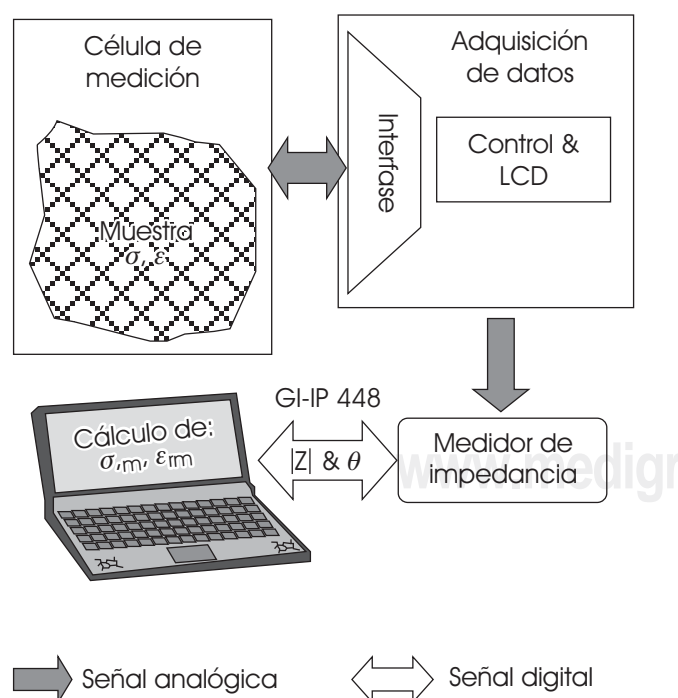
Célula de medición

Muestra
$\sigma, \varepsilon$

Adquisición de datos

Interfase

Control & LCD

GI-IP 448

Cálculo de:
$\sigma_m, \varepsilon_m$

$|Z|$ & $\theta$

Medidor de impedancia

www.medigr

Señal analógica

Señal digital